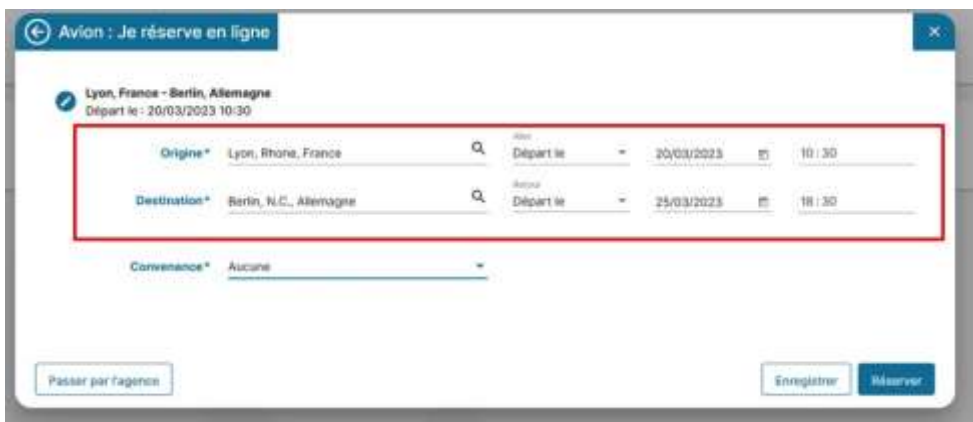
Avion : Je réserve en ligne

Lyon, France - Berlin, Allemagne
Départ le : 20/03/2023 10:30

Origine* Lyon, Rhone, France
Aller
Départ le
20/03/2023
10:30

Destination* Berlin, N.C., Allemagne
Retour
Départ le
25/03/2023
18:30

Convenance* Aucune

Passer par l'agence

Enregistrer
Réserver